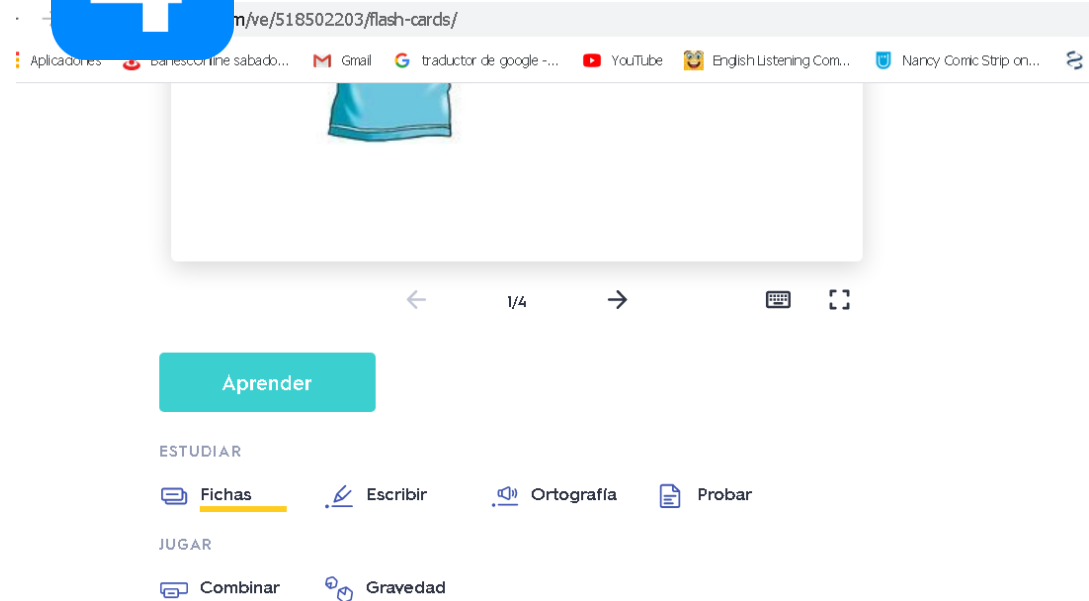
m/ve/518502203/flash-cards/

Aplicaciones BanescOnline sabado... Gmail traductor de google -... YouTube English Listening Com... Nancy Comic Strip on...

1/4

Aprender

ESTUDIAR

Fichas Escribir Ortografía Probar

JUGAR

Combinar Gravedad